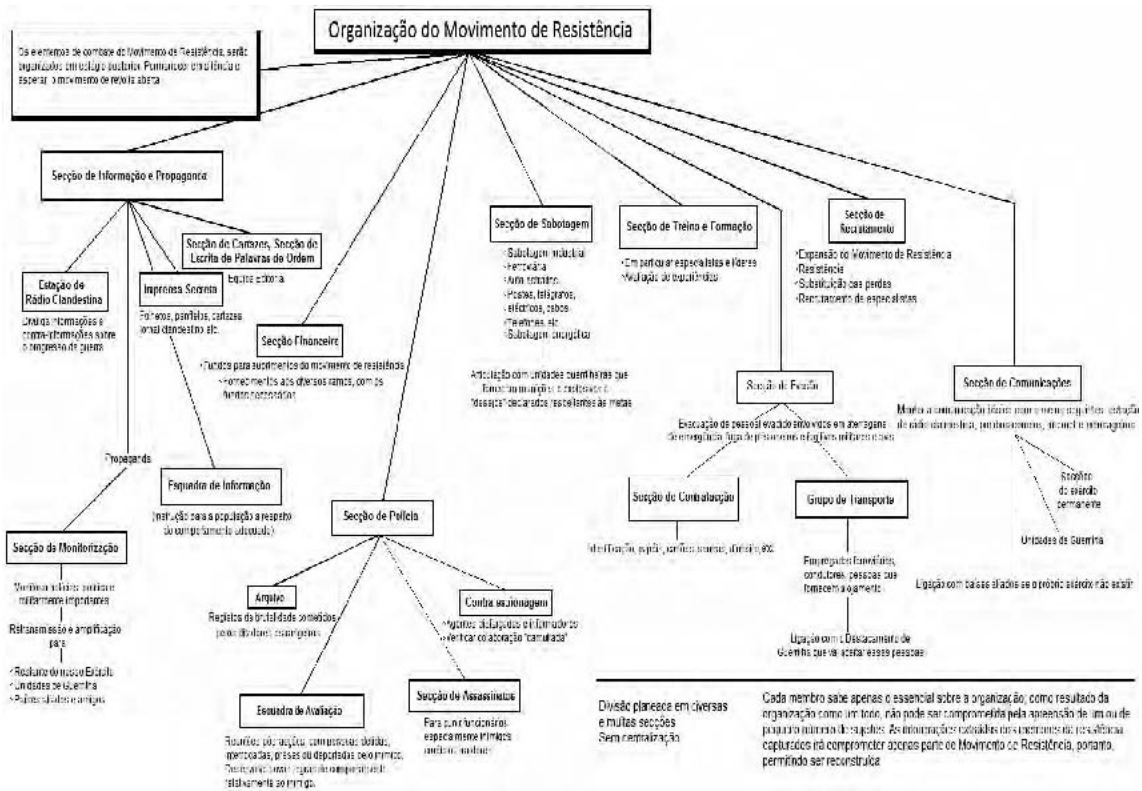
Organização do Movimento de Resistência

Os elementos de combate do Movimento de Resistência, serão organizados em estágio inicial. Permanecer em silêncio e esperar o movimento de revolta aberta.

Secção de Informação e Propaganda

Estação de Rádio Clandestina

Divulga informações e contra-informações sobre o progresso da guerra

Imprensa Secreta

Folhetos, panfletos, cartazes, jornal clandestino etc.

Secção de Cartazes, Secção de Escrita de Palavras de Ordem

Equipa editorial

Propaganda

Esquadra de Informação

Instrução para a população a respeito do comportamento adequado

Secção de Monitorização

Monitoriza notícias política e militarmente importantes

Retransmissão e amplificação para

- Restante do nosso Estado
- Unidades de Guerrilha
- Países aliados e amigos

Secção Financeira

- Fundos para suprimentos do movimento de resistência
- Fornecimentos aos diversos ramos, com os fundos necessários

Secção de Polícia

Arquivo

Registos de brutalidade cometidos pelo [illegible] estrangeiro

Esquadra de Avaliação

Reuniões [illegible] com pessoas doidas, merecedoras, presas ou deportadas pelo inimigo. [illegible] relativamente ao inimigo.

Contra-espionagem

- Agentes disfarçados e informadores
- Verificar colaboração "camuflada"

Secção de Assassinatos

Para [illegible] funcionários especialmente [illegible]

Secção de Sabotagem

- Sabotagem industrial
- Ferroviária
- Auto estradas
- Postes, telégrafos, eléctricos, cabos
- Telefones, etc.
- Sabotagem energética

Articulação com unidades guerrilheiras que fornecem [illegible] e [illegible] "desejos" declarados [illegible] metas

Secção de Treino e Formação

- Em particular especialistas e líderes
- Avaliação de capacidades

Secção de Recrutamento

- Expansão do Movimento de Resistência
- Resistência
- Substituição das perdas
- Recrutamento de especialistas

Secção de Evasão

Evacuação de pessoal evadido envolvidos em aterragens de emergência, fuga de prisioneiros e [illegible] militares etc.

Secção de Contrafacção

Identificação, papéis, cartões, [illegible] etc.

Grupo de Transporte

Empregados ferroviários, condutores, pessoas que forneçam alojamento

Ligação com o Destacamento de Guerrilha que vai aceitar essas pessoas

Secção de Comunicações

Manter a comunicação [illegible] com o meio seguinte: estação de rádio clandestina, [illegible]

Secção do exército permanente

Unidades de Guerrilha

Ligação com países aliados se o próprio exército não existir

Divisão planeada em diversas e muitas secções
Sem centralização

Cada membro sabe apenas o essencial sobre a organização; como resultado da organização como um todo, não pode ser comprometida pela apreensão de um ou de pequeno número de suspeitos. As informações obtidas dos membros do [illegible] capturados irá comprometer apenas parte do Movimento de Resistência, portanto, permitindo ser reconstruída